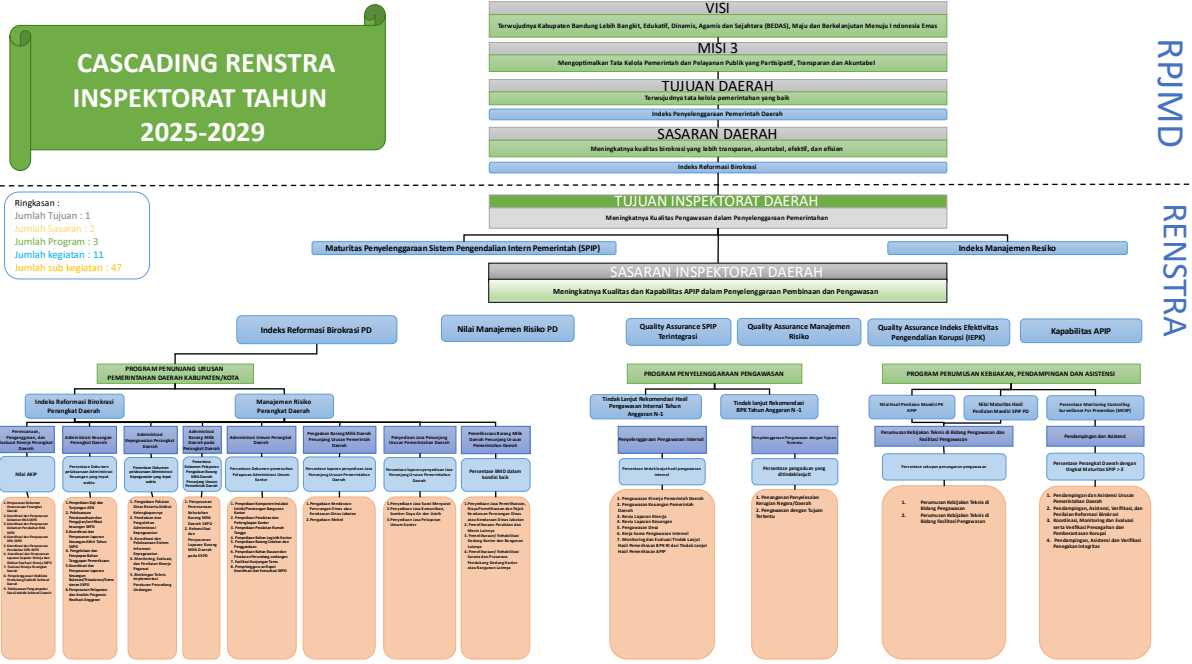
CASCADING RENSTRA INSPEKTORAT TAHUN 2025-2029

VISI

Terwujudnya Kabupaten Bandung Lebih Bangkit, Edukatif, Dinamis, Agamis dan Sejahtera (BEDAS), Maju dan Berkelanjutan Menuju Indonesia Emas

MISI 3

Mengoptimalkan Tata Kelola Pemerintah dan Pelayanan Publik yang Partisipatif, Transparan dan Akuntabel

TUJUAN DAERAH

Terwujudnya tata kelola pemerintahan yang baik

Indeks Penyelenggaraan Pemerintah Daerah

SASARAN DAERAH

Meningkatnya kualitas birokrasi yang lebih transparan, akuntabel, efektif, dan efisien

Indeks Reformasi Birokrasi

RPJMD

Ringkasan :
Jumlah Tujuan : 1
Jumlah Sasaran : 2
Jumlah Program : 3
Jumlah kegiatan : 11
Jumlah sub kegiatan : 47

TUJUAN INSPEKTORAT DAERAH

Meningkatnya Kualitas Pengawasan dalam Penyelenggaraan Pemerintahan

Maturitas Penyelenggaraan Sistem Pengendalian Intern Pemerintah (SPIP)

Indeks Manajemen Resiko

SASARAN INSPEKTORAT DAERAH

Meningkatnya Kualitas dan Kapabilitas APIP dalam Penyelenggaraan Pembinaan dan Pengawasan

RENSTRA

Indeks Reformasi Birokrasi PD

Nilai Manajemen Risiko PD

Quality Assurance SPIP Terintegrasi

Quality Assurance Manajemen Risiko

Quality Assurance Indeks Efektivitas Pengendalian Korupsi (IEPK)

Kapabilitas APIP

PROGRAM PENUNJANG URUSAN PEMERINTAHAN DAERAH KABUPATEN/KOTA

Indeks Reformasi Birokrasi Perangkat Daerah

Manajemen Risiko Perangkat Daerah

Perencanaan, Penganggaran, dan Evaluasi Kinerja Perangkat Daerah

Administrasi Keuangan Perangkat Daerah

Administrasi Kepegawaian Perangkat Daerah

Administrasi Barang Milik Daerah pada Perangkat Daerah

Administrasi Umum Perangkat Daerah

Pengadaan Barang Milik Daerah Penunjang Urusan Pemerintah Daerah

Penyediaan Jasa Penunjang Urusan Pemerintahan Daerah

Pemeliharaan Barang Milik Daerah Penunjang Urusan Pemerintahan Daerah

Nilai AKIP

Persentase Dokumen pelaksanaan Administrasi Keuangan yang tepat waktu

Persentase Dokumen pelaksanaan Administrasi Kepegawaian yang tepat waktu

Persentase Dokumen Pelaporan Pengelolaan Barang Milik Daerah Penunjang Urusan Pemerintah Daerah

Persentase Dokumen pemenuhan Pelayanan Administrasi Umum Kantor

Persentase layanan pengadaan Jasa Penunjang Urusan Pemerintahan Daerah

Persentase layanan penyediaan Jasa Penunjang Urusan Pemerintahan Daerah

Persentase BMD dalam kondisi baik

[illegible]

PROGRAM PENYELENGGARAAN PENGAWASAN

Tindak Lanjut Rekomendasi Hasil Pengawasan Internal Tahun Anggaran N-1

Tindak lanjut Rekomendasi BPK Tahun Anggaran N -1

Penyelenggaraan Pengawasan Internal

Penyelenggaraan Pengawasan dengan Tujuan Tertentu

Persentase tindaklanjut hasil pengawasan internal

Persentase pengaduan yang ditindaklanjuti

1. Pengawasan Kinerja Pemerintah Daerah
2. Pengawasan Keuangan Pemerintah Daerah
3. Reviu Laporan Kinerja
4. Reviu Laporan Keuangan
5. Pengawasan Desa
6. Kerja Sama Pengawasan Internal
7. Monitoring dan Evaluasi Tindak Lanjut Hasil Pemeriksaan BPK RI dan Tindak Lanjut Hasil Pemeriksaan APIP

1. Penanganan Penyelesaian Kerugian Negara/Daerah
2. Pengawasan dengan Tujuan Tertentu

PROGRAM PERUMUSAN KEBIJAKAN, PENDAMPINGAN DAN ASISTENSI

Nilai Hasil Penilaian Mandiri PK APIP

Nilai Maturitas Hasil Penilaian Mandiri SPIP PD

Persentase Monitoring Controlling Surveillance For Prevention (MCSP)

Perumusan Kebijakan Teknis di Bidang Pengawasan dan Fasilitasi Pengawasan

Pendampingan dan Asistensi

Persentase cakupan pengawasan pengawasan

Persentase Perangkat Daerah dengan tingkat Maturitas SPIP > 3

1. Perumusan Kebijakan Teknis di Bidang Pengawasan
2. Perumusan Kebijakan Teknis di Bidang Fasilitasi Pengawasan

1. Pendampingan dan Asistensi Urusan Pemerintahan Daerah
2. Pendampingan, Asistensi, Verifikasi, dan Penilaian Reformasi Birokrasi
3. Koordinasi, Monitoring dan Evaluasi serta Verifikasi Pencegahan dan Pemberantasan Korupsi
4. Pendampingan, Asistensi dan Verifikasi Penegakan Integritas